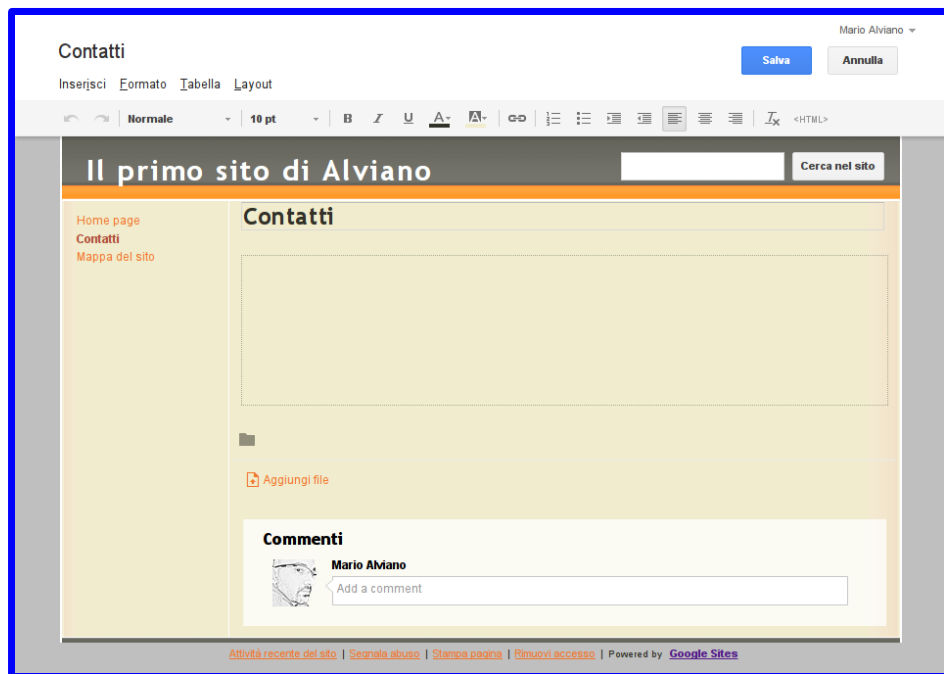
Mario Alviano

Contatti

Salva Annulla

Inserisci Formato Tabella Layout

Normale 10 pt B I U <HTML>

Il primo sito di Alviano

Cerca nel sito

Home page
Contatti
Mappa del sito

Contatti

Aggiungi file

Commenti

Mario Alviano

Add a comment

Attività recente del sito | Segnala abuso | Stampa pagina | Rimuovi accesso | Powered by Google Sites